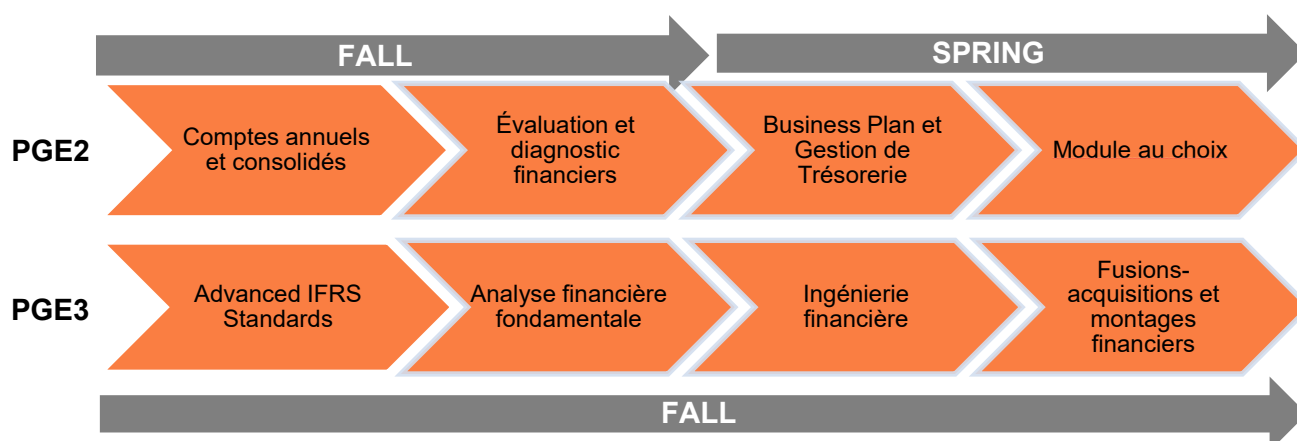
FALL

SPRING

PGE2

Comptes annuels et consolidés

Évaluation et diagnostic financiers

Business Plan et Gestion de Trésorerie

Module au choix

PGE3

Advanced IFRS Standards

Analyse financière fondamentale

Ingénierie financière

Fusions-acquisitions et montages financiers

FALL